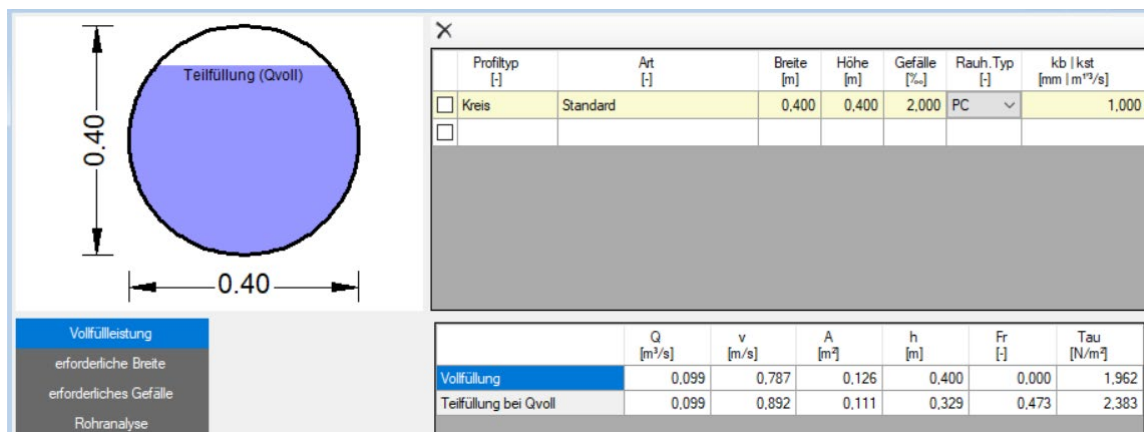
0.40

Teilfüllung (Qvoll)

0.40

×

| | Profiltyp [-] | Art [-] | Breite [m] | Höhe [m] | Gefälle [‰] | Rauh.Typ [-] | kb \| kst [mm \| m$^{1/3}$/s] |
|---|---|---|---|---|---|---|---|
| ☐ | Kreis | Standard | 0,400 | 0,400 | 2,000 | PC | 1,000 |
| ☐ | | | | | | | |

Vollfüllleistung
erforderliche Breite
erforderliches Gefälle
Rohranalyse

| | Q [m$^3$/s] | v [m/s] | A [m$^2$] | h [m] | Fr [-] | Tau [N/m$^2$] |
|---|---|---|---|---|---|---|
| Vollfüllung | 0,099 | 0,787 | 0,126 | 0,400 | 0,000 | 1,962 |
| Teilfüllung bei Qvoll | 0,099 | 0,892 | 0,111 | 0,329 | 0,473 | 2,383 |